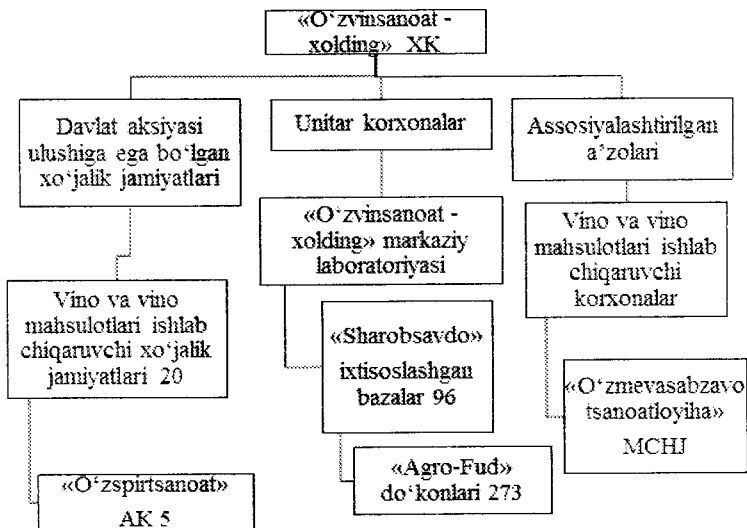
«O‘zvinsanoat - xolding» XK

Davlat aksiyasi ulushiga ega bo‘lgan xo‘jalik jamiyatlari

Unitar korxonalar

Assosiyalashtirilgan a’zolari

Vino va vino mahsulotlari ishlab chiqaruvchi xo‘jalik jamiyatlari 20

«O‘zspirtsanoat» AK 5

«O‘zvinsanoat - xolding» markaziy laboratoriyasi

«Sharobsavdo» ixtisoslashgan bazalar 96

«Agro-Fud» do‘konlari 273

Vino va vino mahsulotlari ishlab chiqaruvchi korxonalar

«O‘zmevasabzavotsanoatloyiha» MCHJ